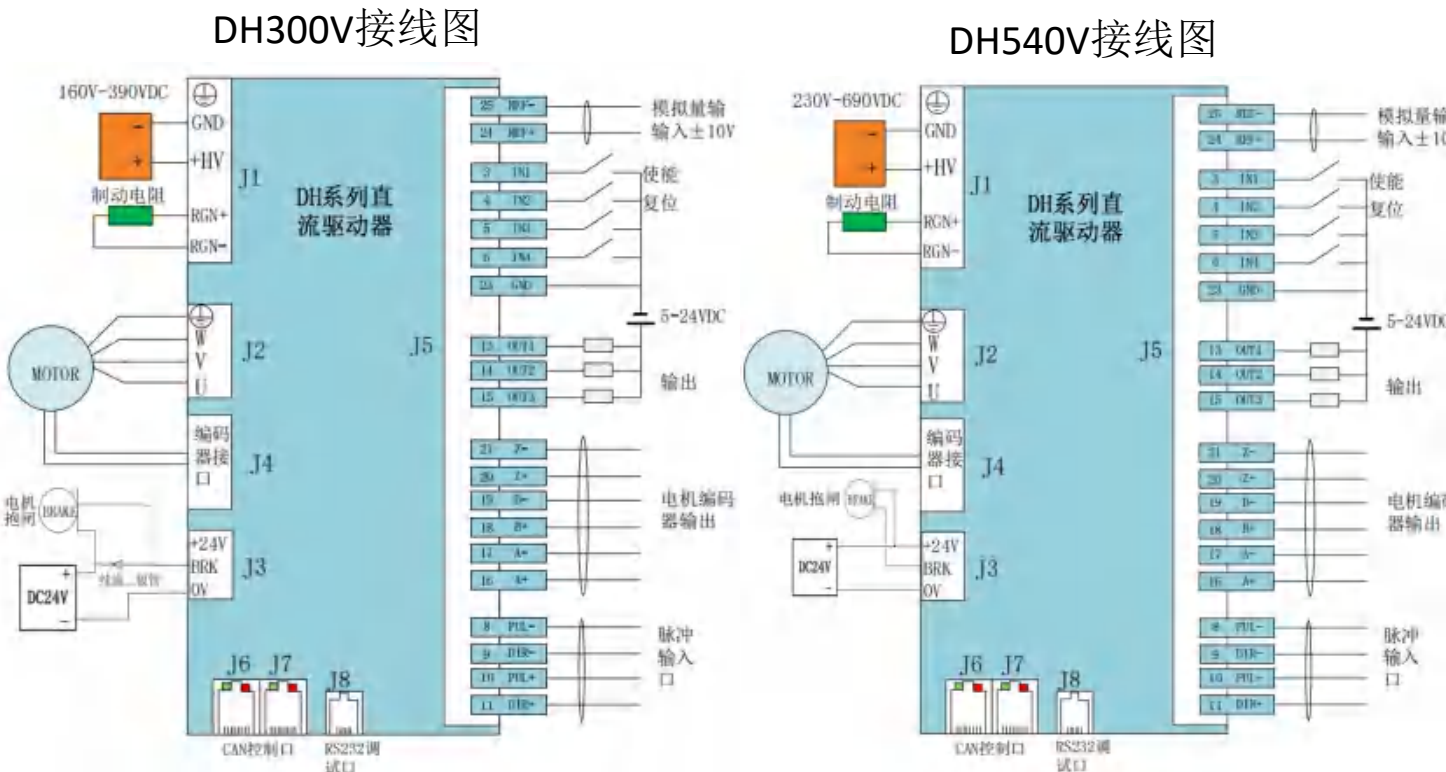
DH300V接线图

160V-390VDC
GND
+HV
J1
制动电阻
RGN+
RGN-
DH系列直流驱动器
W
V
U
J2
MOTOR
编码器接口
J4
电机抱闸
BRAKE
+24V
BRK
OV
J3
DC24V
续流二极管
J6
J7
J8
CAN控制口
RS232调试口
J5
25 REF-
24 REF+
3 IN1
4 IN2
5 IN3
6 IN4
23 GND
13 OUT1
14 OUT2
15 OUT3
21 Z-
20 Z+
19 B-
18 B+
17 A-
16 A+
8 PUL-
9 DIR-
10 PUL+
11 DIR+
模拟量输入±10V
使能
复位
5-24VDC
输出
电机编码器输出
脉冲输入口

DH540V接线图

230V-690VDC
GND
+HV
J1
制动电阻
RGN+
RGN-
DH系列直流驱动器
W
V
U
J2
MOTOR
编码器接口
J4
电机抱闸
BRAKE
+24V
BRK
OV
J3
DC24V
J6
J7
J8
CAN控制口
RS232调试口
J5
25 REF-
24 REF+
3 IN1
4 IN2
5 IN3
6 IN4
23 GND
13 OUT1
14 OUT2
15 OUT3
21 Z-
20 Z+
19 B-
18 B+
17 A-
16 A+
8 PUL-
9 DIR-
10 PUL+
11 DIR+
模拟量输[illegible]
输入±1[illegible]
使能
复位
5-24VD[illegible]
输出
电机编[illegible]
器输出
脉冲输入口